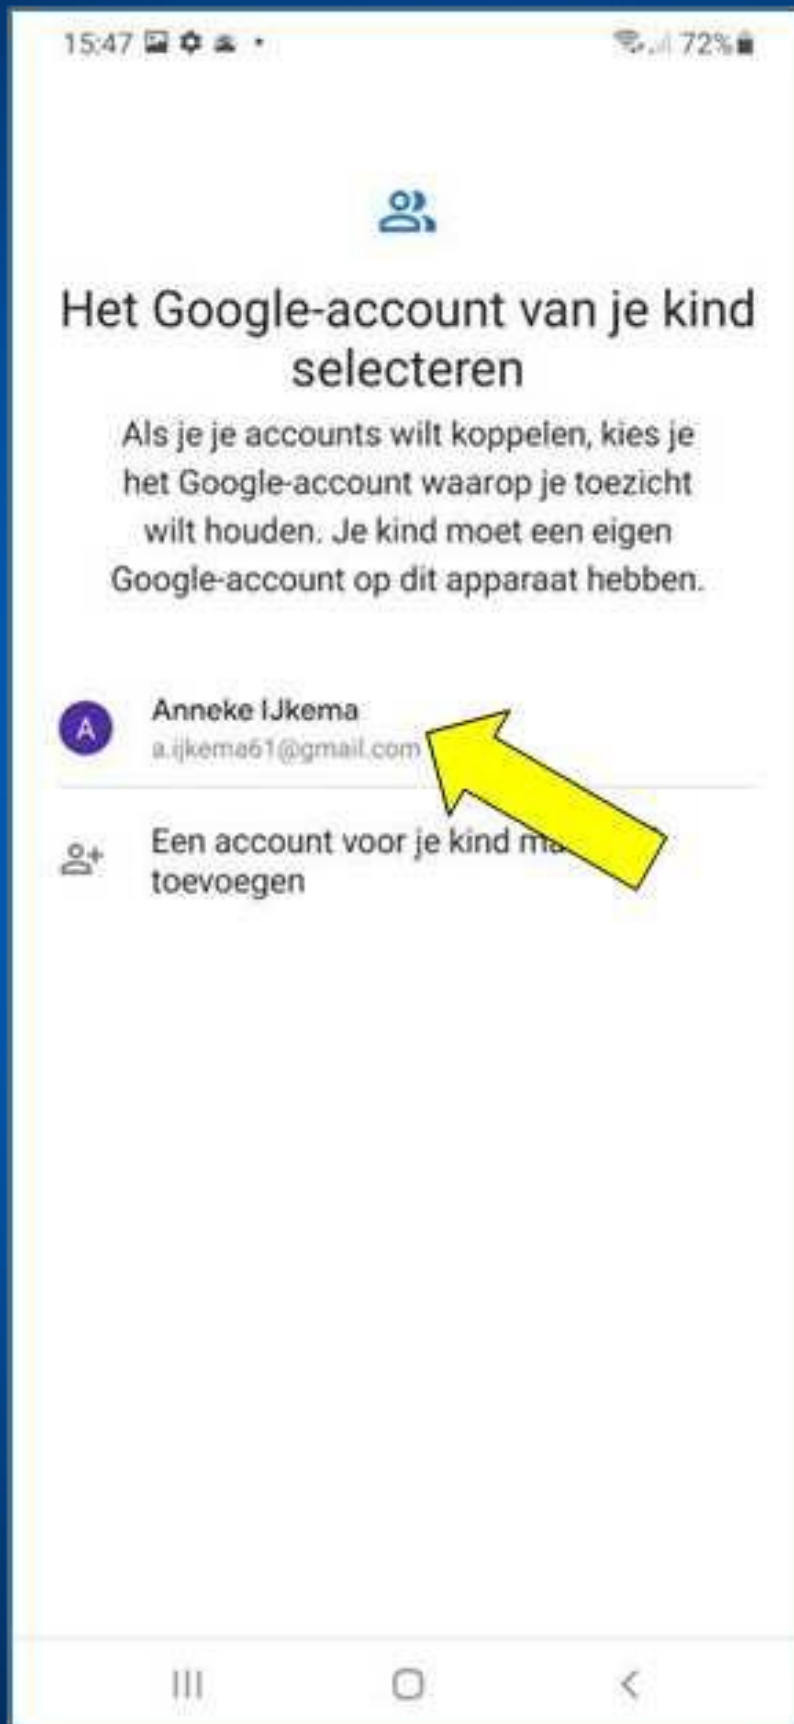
15:47

72%

Het Google-account van je kind selecteren

Als je je accounts wilt koppelen, kies je het Google-account waarop je toezicht wilt houden. Je kind moet een eigen Google-account op dit apparaat hebben.

A

Anneke IJkema

a.ijkema61@gmail.com

Een account voor je kind ma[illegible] toevoegen